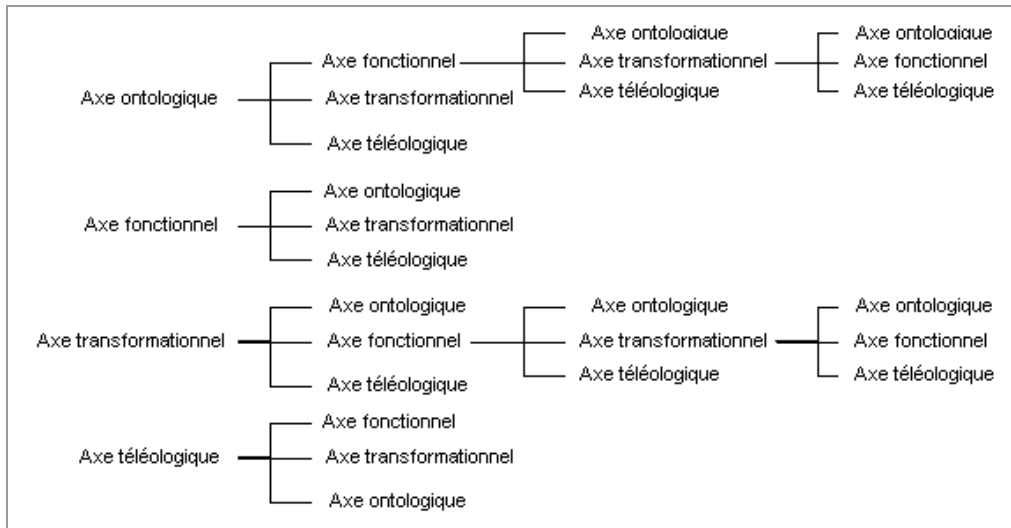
Axe ontologique
Axe fonctionnel
Axe ontologique
Axe transformationnel
Axe ontologique
Axe fonctionnel
Axe téléologique
Axe téléologique
Axe transformationnel
Axe téléologique

Axe fonctionnel
Axe ontologique
Axe transformationnel
Axe téléologique

Axe transformationnel
Axe ontologique
Axe fonctionnel
Axe ontologique
Axe transformationnel
Axe ontologique
Axe fonctionnel
Axe téléologique
Axe téléologique
Axe téléologique

Axe téléologique
Axe fonctionnel
Axe transformationnel
Axe ontologique